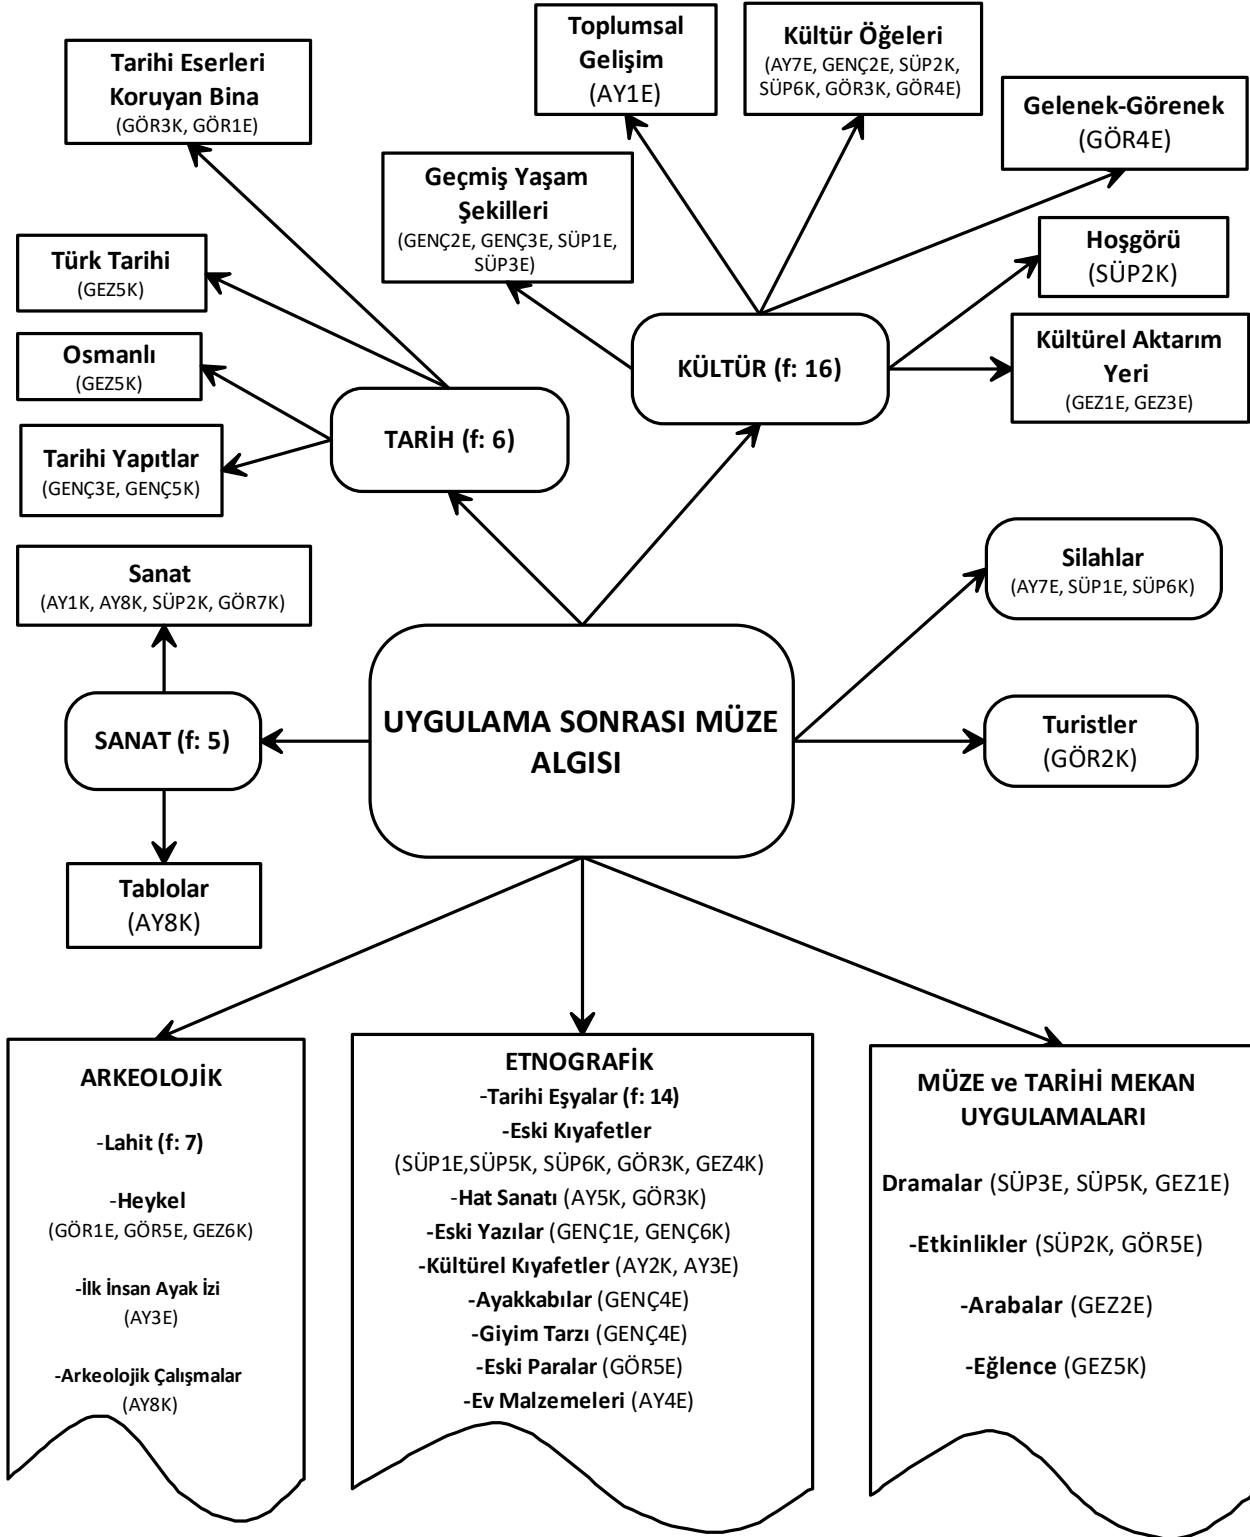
Toplumsal Gelişim
(AY1E)

Kültür Öğeleri
(AY7E, GENÇ2E, SÜP2K, SÜP6K, GÖR3K, GÖR4E)

Tarihi Eserleri Koruyan Bina
(GÖR3K, GÖR1E)

Gelenek-Görenek
(GÖR4E)

Geçmiş Yaşam Şekilleri
(GENÇ2E, GENÇ3E, SÜP1E, SÜP3E)

Türk Tarihi
(GEZ5K)

Hoşgörü
(SÜP2K)

Osmanlı
(GEZ5K)

KÜLTÜR (f: 16)

Kültürel Aktarım Yeri
(GEZ1E, GEZ3E)

TARİH (f: 6)

Tarihi Yapıtlar
(GENÇ3E, GENÇ5K)

Sanat
(AY1K, AY8K, SÜP2K, GÖR7K)

Silahlar
(AY7E, SÜP1E, SÜP6K)

SANAT (f: 5)

UYGULAMA SONRASI MÜZE ALGISI

Turistler
(GÖR2K)

Tablolar
(AY8K)

ARKEOLOJİK

-Lahit (f: 7)

-Heykel
(GÖR1E, GÖR5E, GEZ6K)

-İlk İnsan Ayak İzi
(AY3E)

-Arkeolojik Çalışmalar
(AY8K)

ETNOGRAFİK
-Tarihi Eşyalar (f: 14)
-Eski Kıyafetler
(SÜP1E,SÜP5K, SÜP6K, GÖR3K, GEZ4K)
-Hat Sanatı (AY5K, GÖR3K)
-Eski Yazılar (GENÇ1E, GENÇ6K)
-Kültürel Kıyafetler (AY2K, AY3E)
-Ayakkabılar (GENÇ4E)
-Giyim Tarzı (GENÇ4E)
-Eski Paralar (GÖR5E)
-Ev Malzemeleri (AY4E)

MÜZE ve TARİHİ MEKAN UYGULAMALARI

Dramalar (SÜP3E, SÜP5K, GEZ1E)

-Etkinlikler (SÜP2K, GÖR5E)

-Arabalar (GEZ2E)

-Eğlence (GEZ5K)